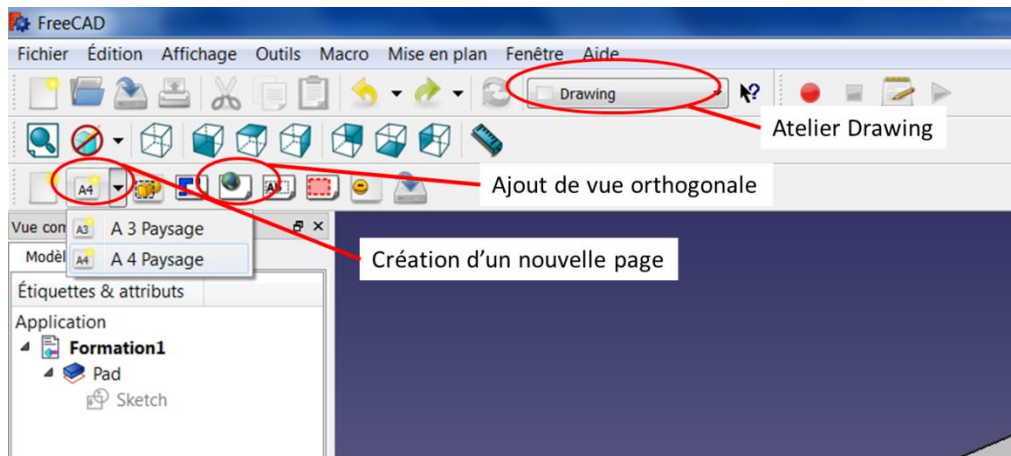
FreeCAD

Fichier Édition Affichage Outils Macro Mise en plan Fenêtre Aide

Drawing

Atelier Drawing

A4

Ajout de vue orthogonale

Vue com

Modèl

A3 A 3 Paysage

A4 A 4 Paysage

Création d'un nouvelle page

Étiquettes & attributs

Application

Formation1

Pad

Sketch